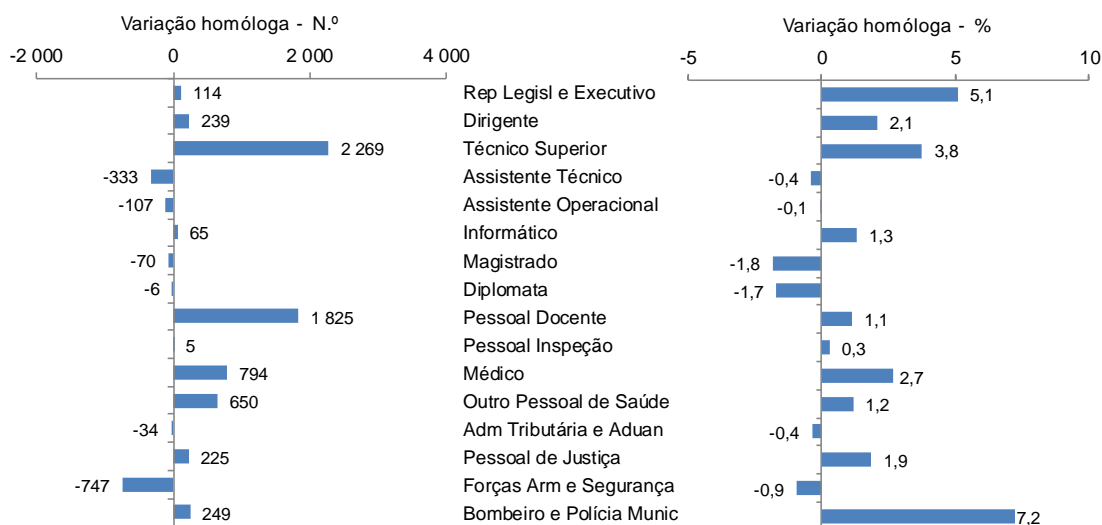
Variação homóloga - N.º

-2 000 0 2 000 4 000

114
239
2 269
-333
-107
65
-70
-6
1 825
5
794
650
-34
225
-747
249

Rep Legisl e Executivo
Dirigente
Técnico Superior
Assistente Técnico
Assistente Operacional
Informático
Magistrado
Diplomata
Pessoal Docente
Pessoal Inspeção
Médico
Outro Pessoal de Saúde
Adm Tributária e Aduan
Pessoal de Justiça
Forças Arm e Segurança
Bombeiro e Polícia Munic

Variação homóloga - %

-5 0 5 10

5,1
2,1
3,8
-0,4
-0,1
1,3
-1,8
-1,7
1,1
0,3
2,7
1,2
-0,4
1,9
-0,9
7,2